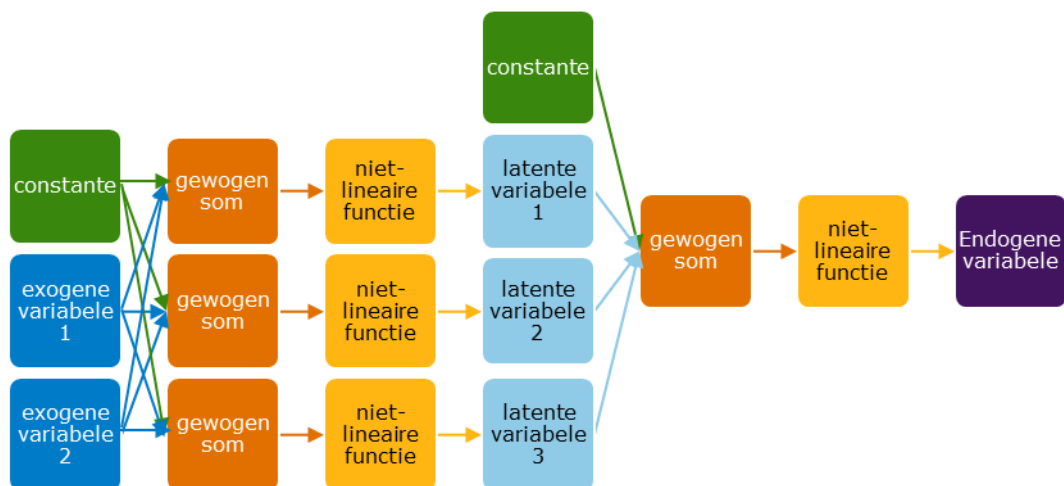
constante

constante

exogene variabele 1

exogene variabele 2

gewogen som

gewogen som

gewogen som

niet-lineaire functie

niet-lineaire functie

niet-lineaire functie

latente variabele 1

latente variabele 2

latente variabele 3

gewogen som

niet-lineaire functie

Endogene variabele